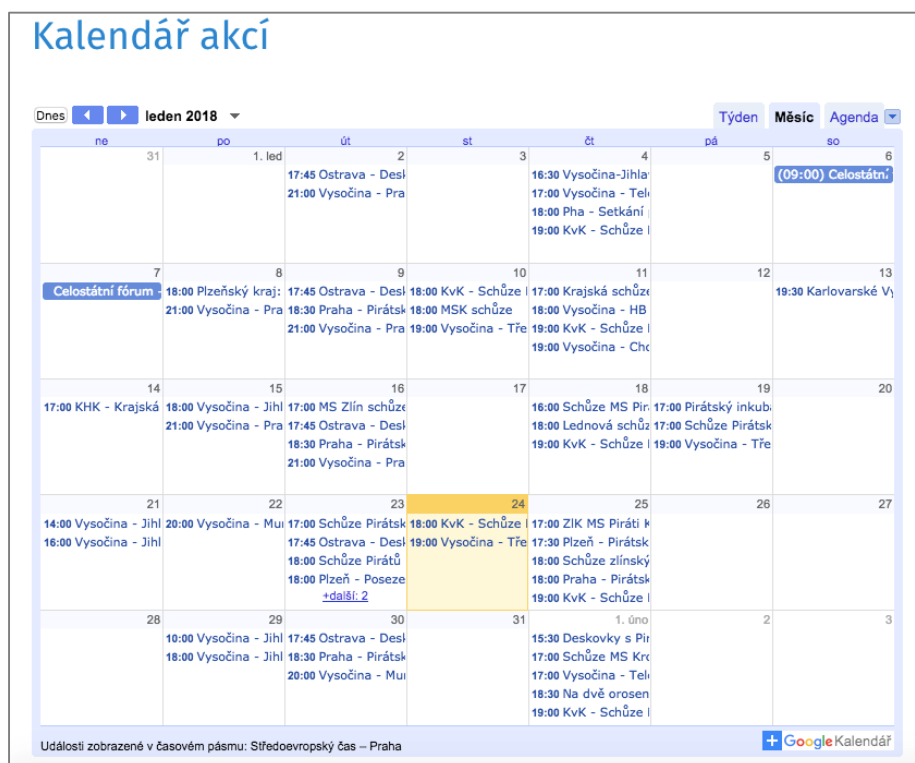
Kalendář akcí

Dnes leden 2018 Týden Měsíc Agenda

| ne | po | út | st | čt | pá | so |
|---|---|---|---|---|---|---|
| 31 | 1. led | 2 17:45 Ostrava - Desl 21:00 Vysočina - Pra | 3 | 4 16:30 Vysočina-Jihla 17:00 Vysočina - Tel 18:00 Pha - Setkání 19:00 KvK - Schůze | 5 | 6 (09:00) Celostátní |
| 7 Celostátní fórum | 8 18:00 Plzeňský kraj: 21:00 Vysočina - Pra | 9 17:45 Ostrava - Desl 18:30 Praha - Pirátsk 21:00 Vysočina - Pra | 10 18:00 KvK - Schůze 18:00 MSK schůze 19:00 Vysočina - Tře | 11 17:00 Krajská schůz 18:00 Vysočina - HB 19:00 KvK - Schůze 19:00 Vysočina - Cho | 12 | 13 19:30 Karlovarské V |
| 14 17:00 KHK - Krajská | 15 18:00 Vysočina - Jihl 21:00 Vysočina - Pra | 16 17:00 MS Zlín schůze 17:45 Ostrava - Desl 18:30 Praha - Pirátsk 21:00 Vysočina - Pra | 17 | 18 16:00 Schůze MS Pir 18:00 Lednová schůz 19:00 KvK - Schůze | 19 17:00 Pirátský inkub 17:00 Schůze Pirátsk 19:00 Vysočina - Tře | 20 |
| 21 14:00 Vysočina - Jihl 16:00 Vysočina - Jihl | 22 20:00 Vysočina - Mu | 23 17:00 Schůze Pirátsk 17:45 Ostrava - Desl 18:00 Schůze Pirátů 18:00 Plzeň - Poseze +další: 2 | 24 18:00 KvK - Schůze 19:00 Vysočina - Tře | 25 17:00 ZIK MS Piráti K 17:30 Plzeň - Pirátsk 18:00 Schůze zlínský 18:00 Praha - Pirátsk 19:00 KvK - Schůze | 26 | 27 |
| 28 | 29 10:00 Vysočina - Jihl 18:00 Vysočina - Jihl | 30 17:45 Ostrava - Desl 18:30 Praha - Pirátsk 20:00 Vysočina - Mu | 31 | 1. úno 15:30 Deskovky s Pir 17:00 Schůze MS Kr 17:00 Vysočina - Tel 18:30 Na dvě orosen 19:00 KvK - Schůze | 2 | 3 |

Události zobrazené v časovém pásmu: Středoevropský čas – Praha

Google Kalendář